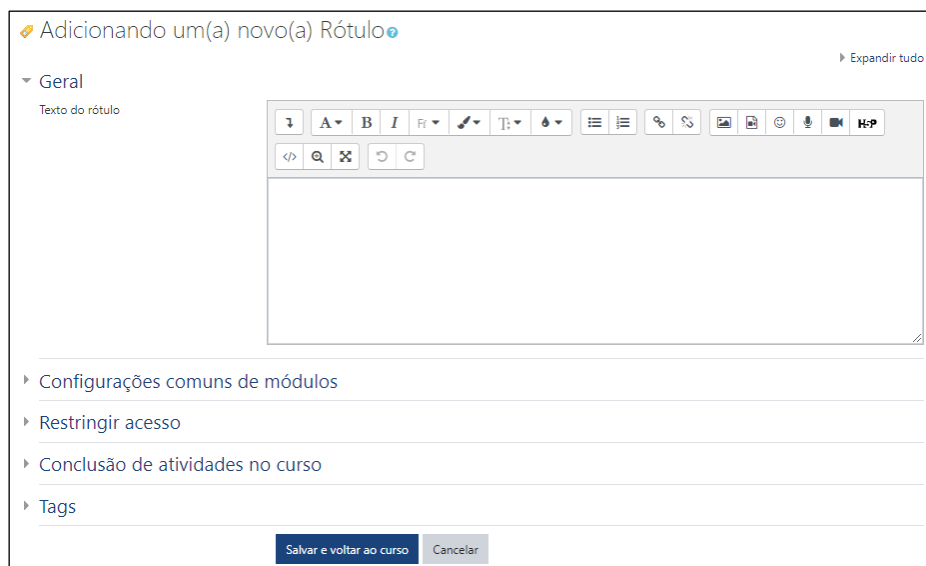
Adicionando um(a) novo(a) Rótulo

Expandir tudo

Geral

Texto do rótulo

H5P

Configurações comuns de módulos

Restringir acesso

Conclusão de atividades no curso

Tags

Salvar e voltar ao curso

Cancelar